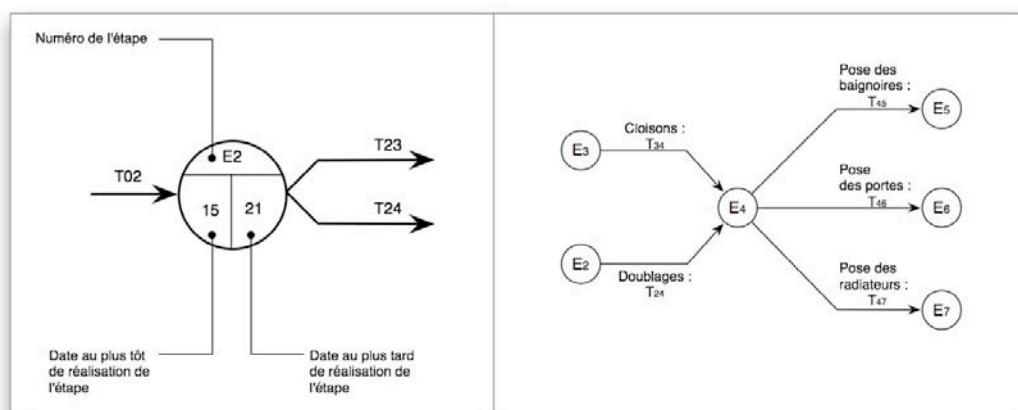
Numéro de l'étape

E2

T02

15

21

T23

T24

Date au plus tôt de réalisation de l'étape

Date au plus tard de réalisation de l'étape

$E_3$

Cloisons : $T_{34}$

$E_2$

Doublages : $T_{24}$

$E_4$

Pose des baignoires : $T_{45}$

$E_5$

Pose des portes : $T_{46}$

$E_6$

Pose des radiateurs : $T_{47}$

$E_7$